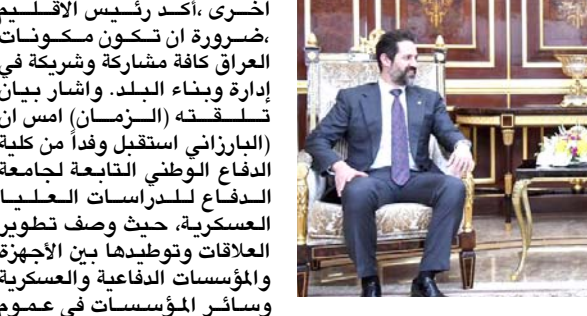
اخرى ،أكد رئيس الاقليم ،ضرورة ان تكون مكونات العراق كافة مشاركة وشريكة في إدارة وبناء البلد. واشار بيان تلقته (الزمان) امس ان (البارزاني استقبل وفداً من كلية الدفاع الوطني التابعة لجامعة الدفاع للدراسات العليا العسكرية، حيث وصف تطوير العلاقات وتوطيدها بين الأجهزة والمؤسسات الدفاعية والعسكرية وسائر المؤسسات في عموم